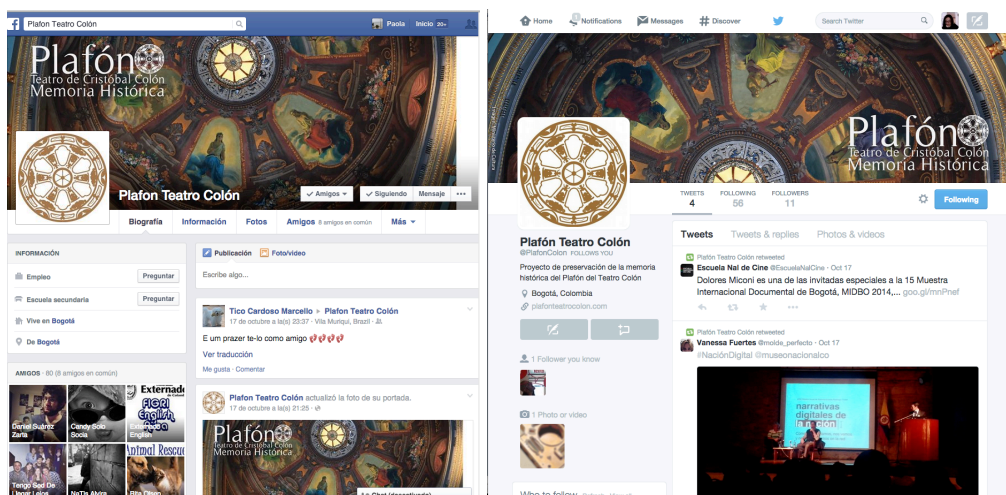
Plafon Teatro Colón

Paola Inicio 20+

Plafón
Teatro de Cristóbal Colón
Memoria Histórica

Plafon Teatro Colón

✓ Amigos ▾ ✓ Siguiendo Mensaje •••

Biografía Información Fotos Amigos 8 amigos en común Más ▾

INFORMACIÓN

Empleo Preguntar

Escuela secundaria Preguntar

Vive en Bogotá

De Bogotá

AMIGOS · 80 (8 amigos en común)

Daniel Suárez Zarta

Candy Solo Soria

Externado English

Tengo Sed De Llegar Lejos

NaTia Alvira

Rita Olson

Publicación Foto/video

Escribe algo...

Tico Cardoso Marcello ▸ Plafon Teatro Colón
17 de octubre a la(s) 23:37 · Vila Muriqui, Brazil

E um prazer te-lo como amigo 💖💖💖💖

Ver traducción

Me gusta · Comentar

Plafon Teatro Colón actualizó la foto de su portada.
17 de octubre a la(s) 21:25

Plafón
Teatro de Cristóbal Colón
Memoria Histórica

Chat (desactivado)

Home Notifications Messages Discover Search Twitter

Plafón
Teatro de Cristóbal Colón
Memoria Histórica

TWEETS 4 FOLLOWING 56 FOLLOWERS 11 Following

Plafón Teatro Colón
@PlafonColon FOLLOWS YOU

Proyecto de preservación de la memoria histórica del Plafón del Teatro Colón

Bogotá, Colombia

plafonteatrocolon.com

1 Follower you know

1 Photo or video

Tweets Tweets & replies Photos & videos

Plafón Teatro Colón retweeted
Escuela Nal de Cine @EscuelaNalCine · Oct 17
Dolores Miconi es una de las invitadas especiales a la 15 Muestra Internacional Documental de Bogotá, MIDBO 2014,... goo.gl/mnPnef

Plafón Teatro Colón retweeted
Vanessa Fuertes @molde_perfecto · Oct 17
#NaciónDigital @museonacionalco

narrativas digitales de la nación